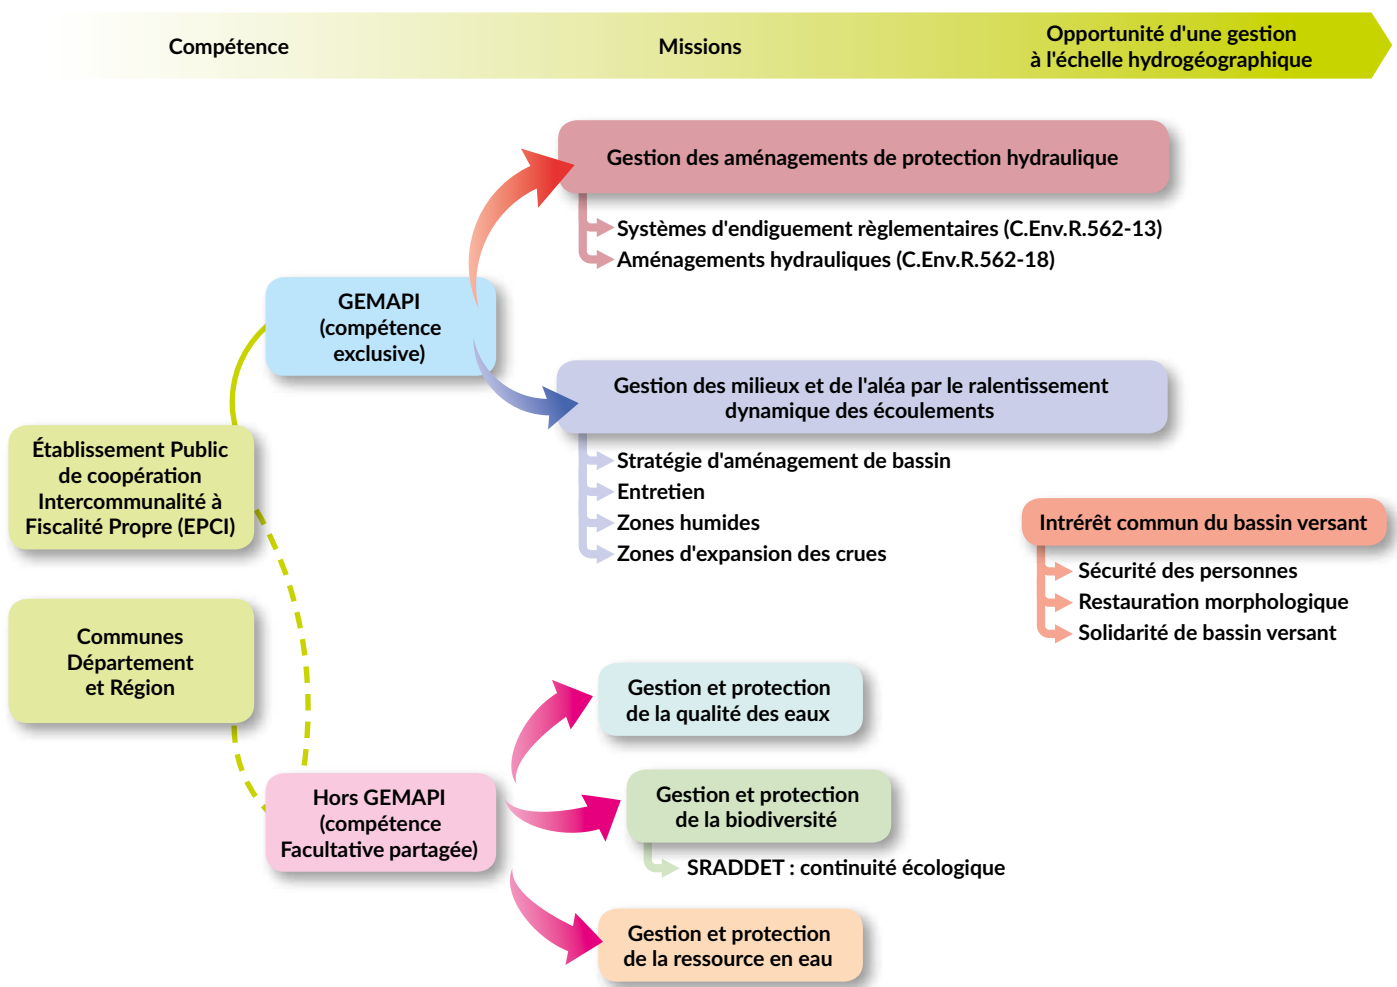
Compétence

Missions

Opportunité d'une gestion à l'échelle hydrogéographique

Gestion des aménagements de protection hydraulique

Systèmes d'endiguement règlementaires (C.Env.R.562-13)

Aménagements hydrauliques (C.Env.R.562-18)

GEMAPI (compétence exclusive)

Gestion des milieux et de l'aléa par le ralentissement dynamique des écoulements

Stratégie d'aménagement de bassin

Entretien

Zones humides

Zones d'expansion des crues

Établissement Public de coopération Intercommunalité à Fiscalité Propre (EPCI)

Intrérêt commun du bassin versant

Sécurité des personnes

Restauration morphologique

Solidarité de bassin versant

Communes Département et Région

Gestion et protection de la qualité des eaux

Hors GEMAPI (compétence Facultative partagée)

Gestion et protection de la biodiversité

SRADDET : continuité écologique

Gestion et protection de la ressource en eau